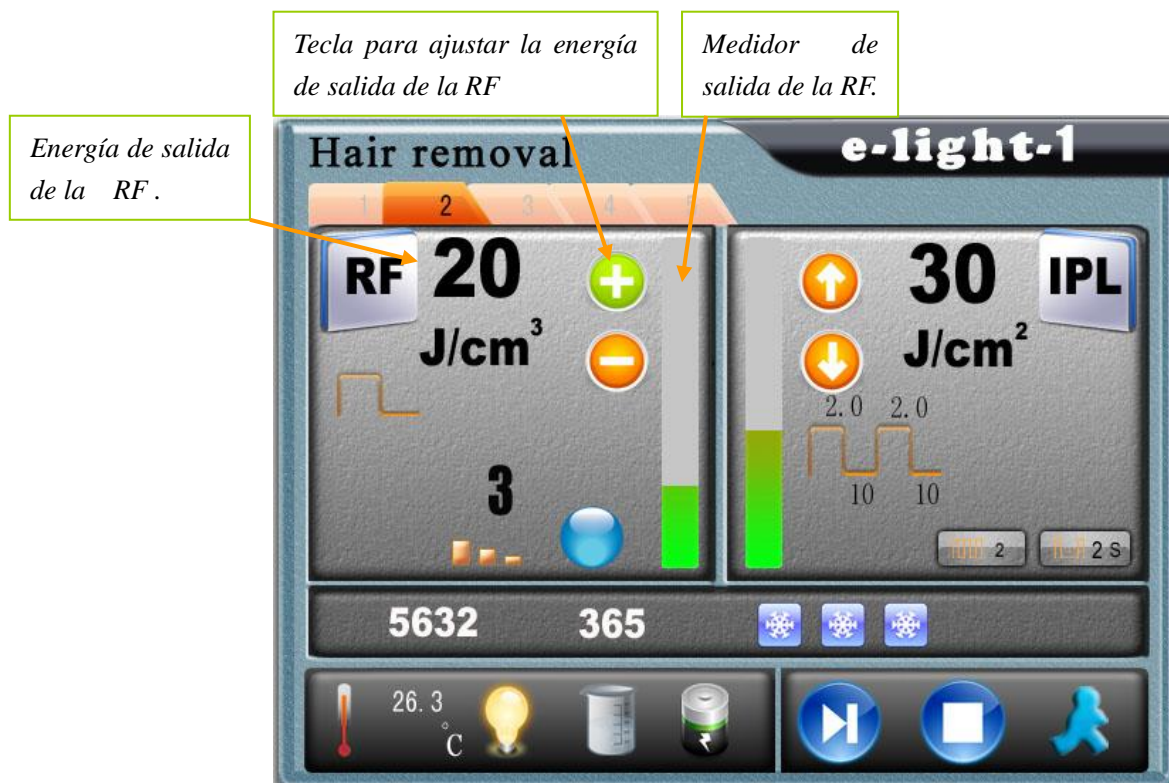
Tecla para ajustar la energía de salida de la RF

Medidor de salida de la RF.

Energía de salida de la RF .

Hair removal

e-light-1

1 2 3 4 5

RF 20 J/cm$^3$

3

30 J/cm$^2$ IPL

2.0 2.0

10 10

2 2 S

5632 365

26.3 °C